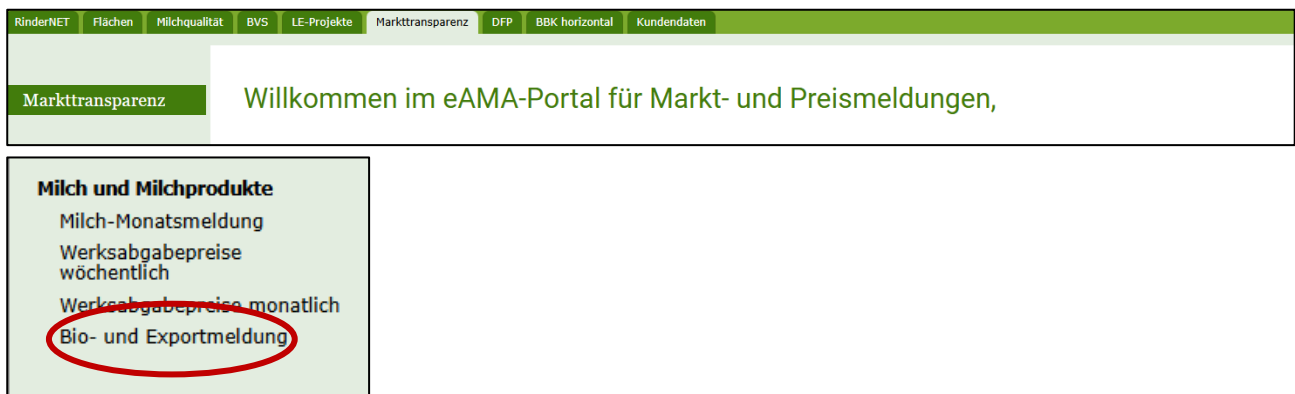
RinderNET | Flächen | Milchqualität | BVS | LE-Projekte | Markttransparenz | DFP | BBK horizontal | Kundendaten

Markttransparenz

Willkommen im eAMA-Portal für Markt- und Preismeldungen,

Milch und Milchprodukte
Milch-Monatsmeldung
Werksabgabepreise wöchentlich
Werksabgabepreise monatlich
Bio- und Exportmeldung